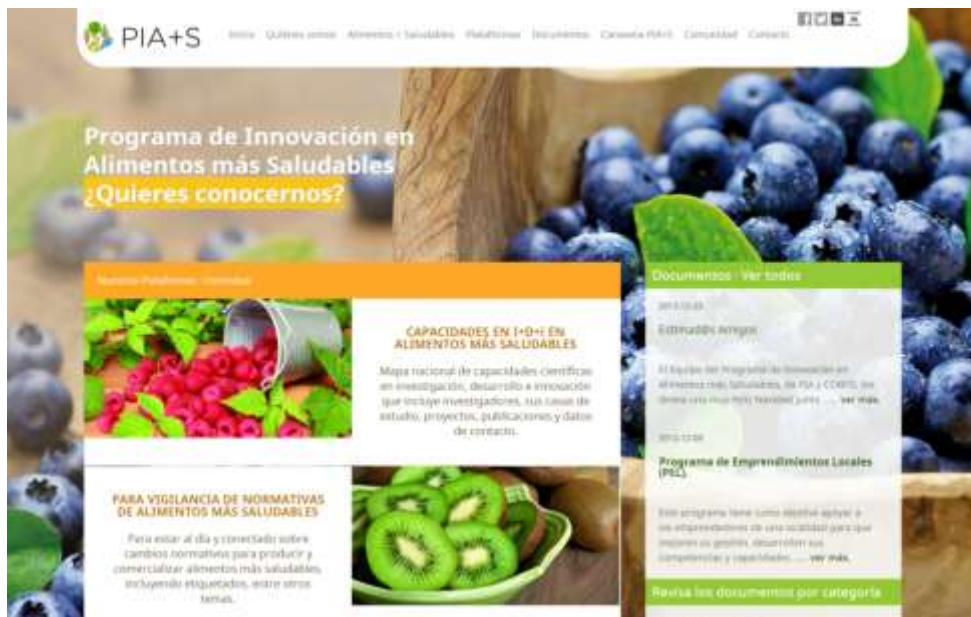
PIA+S

Inicio Quiénes somos Alimentos + Saludables Plataformas Documentos Carpeta PIA+S Comunidad Contacto

Programa de Innovación en Alimentos más Saludables
¿Quieres conocernos?

Nuestras Plataformas · Comunidad

CAPACIDADES EN I+D+i EN ALIMENTOS MÁS SALUDABLES

Mapa nacional de capacidades científicas en investigación, desarrollo e innovación que incluye investigadores, sus casos de estudio, proyectos, publicaciones y datos de contacto.

PARA VIGILANCIA DE NORMATIVAS DE ALIMENTOS MÁS SALUDABLES

Para estar al día y conectado sobre cambios normativos para producir y comercializar alimentos más saludables, incluyendo etiquetados, entre otros temas.

Documentos · Ver todos

2015-12-23
Estimados Amigos

El Equipo del Programa de Innovación en Alimentos más Saludables, de PIA y CORFO, les desea una muy feliz Navidad junto ... ver más.

2015-12-08
Programa de Emprendimientos Locales (PEL).

Este programa tiene como objetivo apoyar a los emprendedores de una localidad para que mejoren su gestión, desarrollen sus competencias y capacidades ... ver más.

Revisa los documentos por categoría